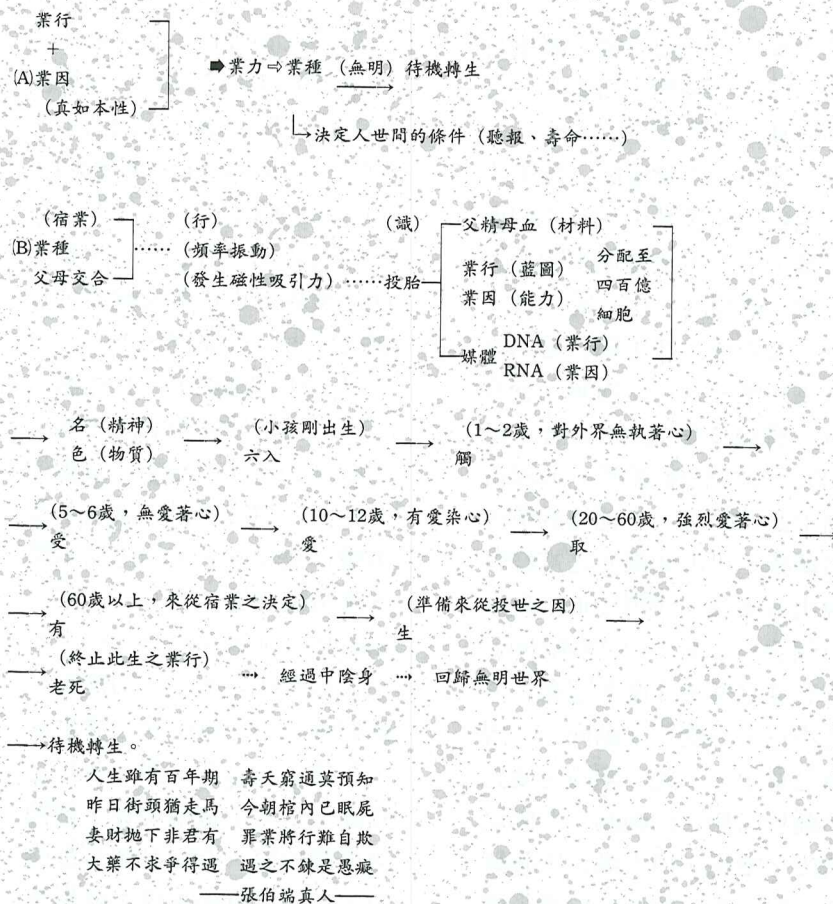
(A)業行
+
業因
(真如本性)

➡業力⇨業種 (無明) 待機轉生

└→決定人世間的條件(聽報、壽命……)

(B)(宿業)
業種
父母交合

……(行)
(頻率振動)
(發生磁性吸引力)……投胎

(識)
父精母血(材料)
業行(藍圖)
業因(能力)
分配至四百億細胞
媒體 DNA(業行)
RNA(業因)

→ 名(精神)
色(物質)
→ (小孩剛出生)
六入
→ (1~2歲,對外界無執著心)
觸
→

→ (5~6歲,無愛著心)
受
→ (10~12歲,有愛染心)
愛
→ (20~60歲,強烈愛著心)
取
→

→ (60歲以上,來從宿業之決定)
有
→ (準備來從投世之因)
生
→

→ (終止此生之業行)
老死
⋯ 經過中陰身 ⋯ 回歸無明世界

→待機轉生。

人生雖有百年期 壽夭窮通莫預知
昨日街頭猶走馬 今朝棺內已眠屍
妻財拋下非君有 罪業將行難自欺
大藥不求爭得遇 遇之不鍊是愚癡
——張伯端真人——